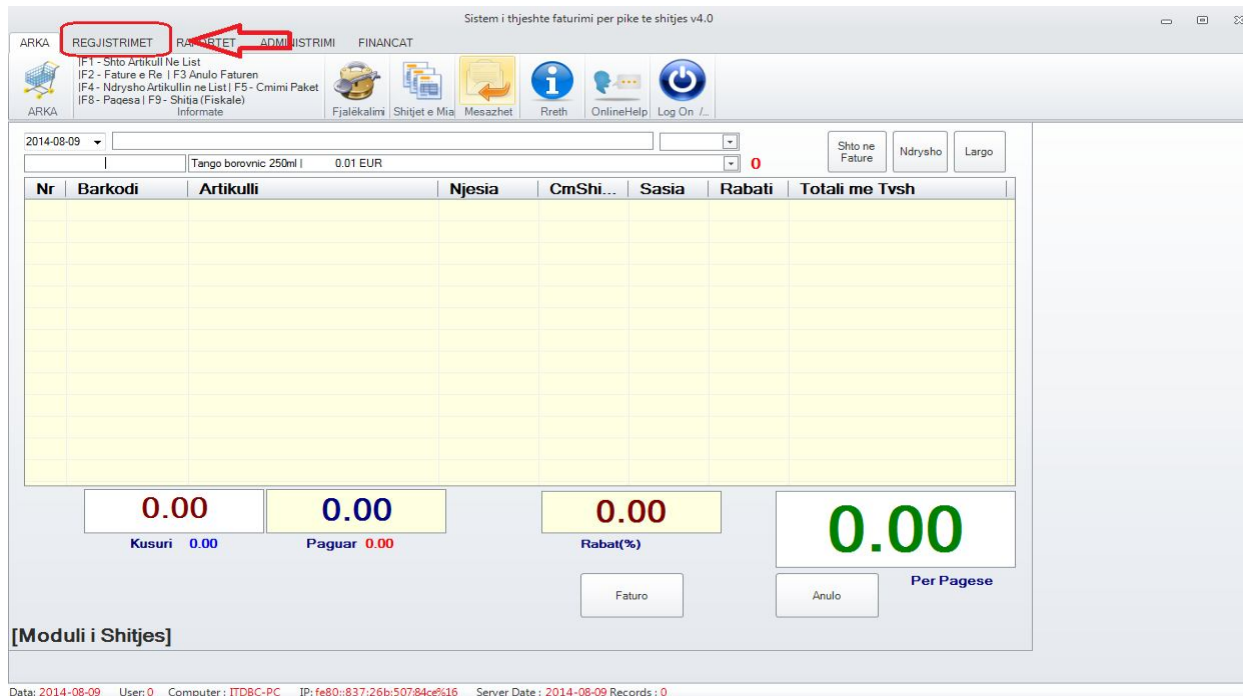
Sistem i thjeshte faturimi per pike te shitjes v4.0

ARKA REGJISTRIMET RA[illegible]RTET ADM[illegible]ISTRIMI FINANCAT

ARKA

|F1 - Shto Artikull Ne List
|F2 - Fature e Re | F3 Anulo Faturen
|F4 - Ndrysho Artikullin ne List | F5 - Cmimi Paket
|F8 - Pagesa | F9 - Shitja (Fiskale)
Informate

Fjalekalimi Shitjet e Mia Mesazhet Rreth OnlineHelp Log On /...

2014-08-09

Tango borovnic 250ml | 0.01 EUR

0

Shto ne Fature

Ndrysho

Largo

| Nr | Barkodi | Artikulli | Njesia | CmShi... | Sasia | Rabati | Totali me Tvsh |
|---|---|---|---|---|---|---|---|

0.00
Kusuri 0.00

0.00
Paguar 0.00

0.00
Rabat(%)

0.00
Per Pagese

Faturo

Anulo

[Moduli i Shitjes]

Data: 2014-08-09 User: 0 Computer : ITDBC-PC IP: fe80::837:26b:507:84ce%16 Server Date : 2014-08-09 Records : 0